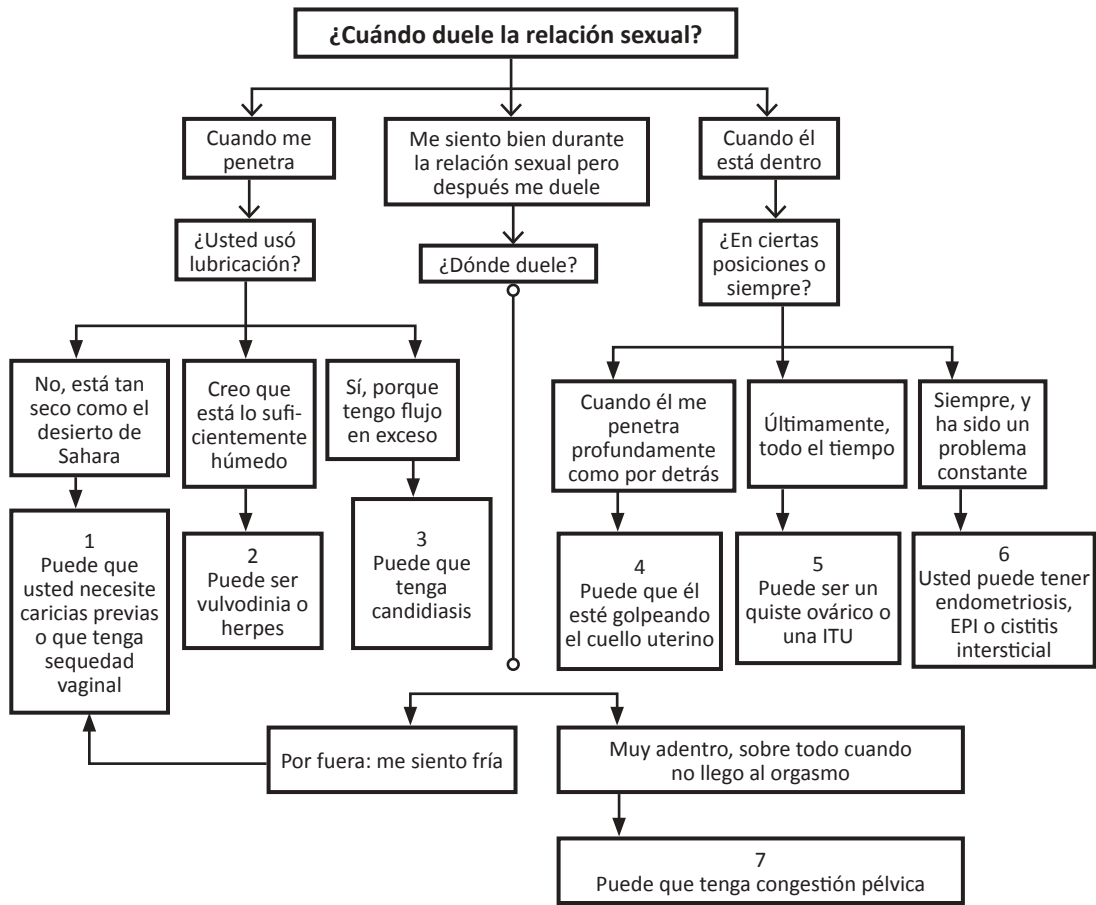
¿Cuándo duele la relación sexual?

Cuando me penetra

Me siento bien durante la relación sexual pero después me duele

Cuando él está dentro

¿Usted usó lubricación?

¿Dónde duele?

¿En ciertas posiciones o siempre?

No, está tan seco como el desierto de Sahara

Creo que está lo suficientemente húmedo

Sí, porque tengo flujo en exceso

Cuando él me penetra profundamente como por detrás

Últimamente, todo el tiempo

Siempre, y ha sido un problema constante

1
Puede que usted necesite caricias previas o que tenga sequedad vaginal

2
Puede ser vulvodinia o herpes

3
Puede que tenga candidiasis

4
Puede que él esté golpeando el cuello uterino

5
Puede ser un quiste ovárico o una ITU

6
Usted puede tener endometriosis, EPI o cistitis intersticial

Por fuera: me siento fría

Muy adentro, sobre todo cuando no llego al orgasmo

7
Puede que tenga congestión pélvica